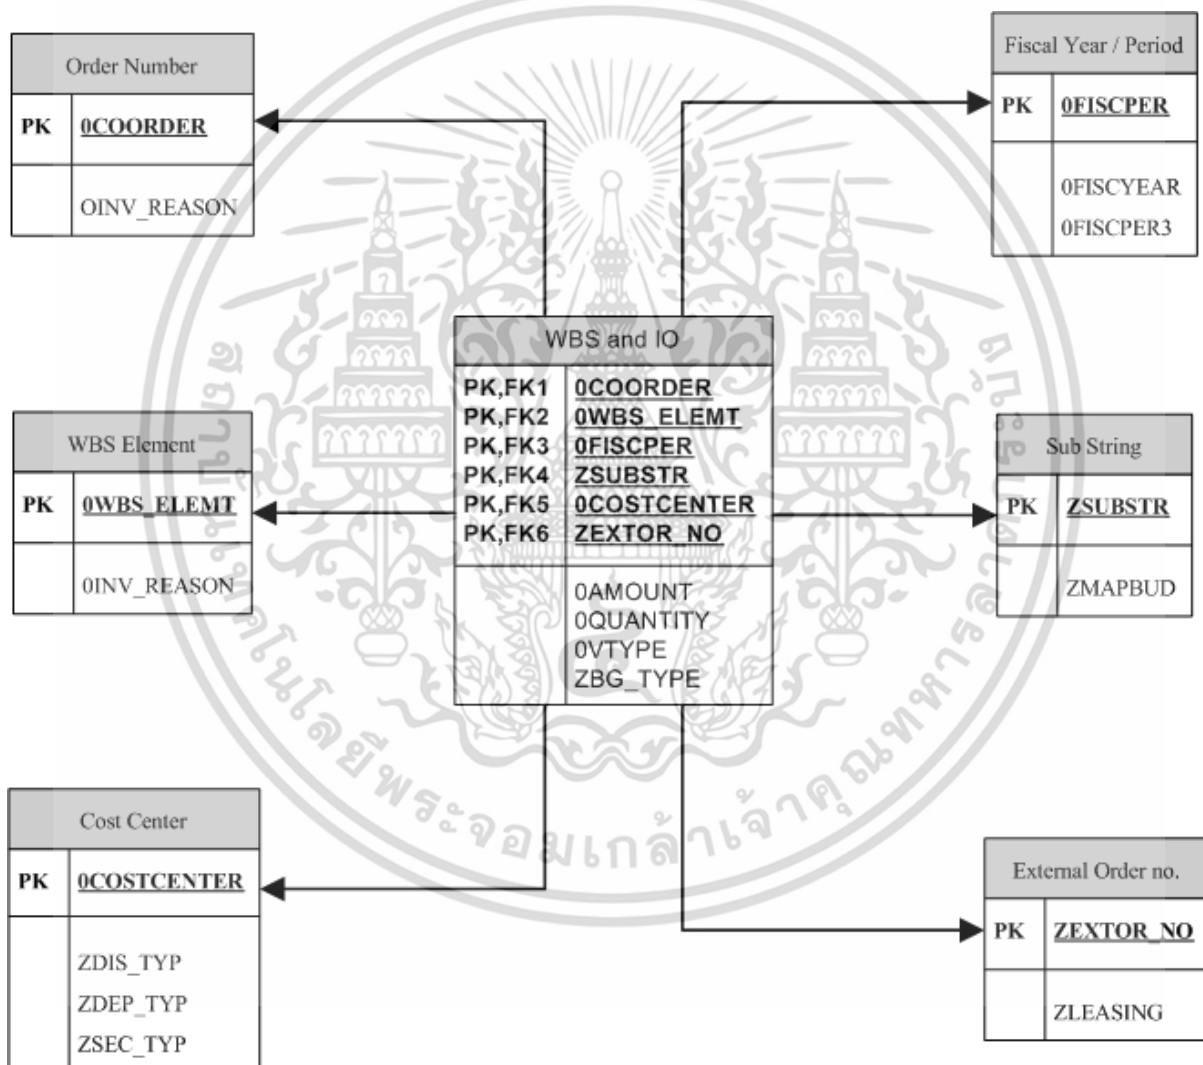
| Order Number | |
|---|---|
| PK | 0COORDER |
| | OINV_REASON |

| Fiscal Year / Period | |
|---|---|
| PK | 0FISCPER |
| | 0FISCYEAR 0FISCPER3 |

| WBS and IO | |
|---|---|
| PK,FK1 PK,FK2 PK,FK3 PK,FK4 PK,FK5 PK,FK6 | 0COORDER 0WBS_ELEMT 0FISCPER ZSUBSTR 0COSTCENTER ZEXTOR_NO |
| | 0AMOUNT 0QUANTITY 0VTYPE ZBG_TYPE |

| WBS Element | |
|---|---|
| PK | 0WBS_ELEMT |
| | 0INV_REASON |

| Sub String | |
|---|---|
| PK | ZSUBSTR |
| | ZMAPBUD |

| Cost Center | |
|---|---|
| PK | 0COSTCENTER |
| | ZDIS_TYP ZDEP_TYP ZSEC_TYP |

| External Order no. | |
|---|---|
| PK | ZEXTOR_NO |
| | ZLEASING |

สถาบันเทคโนโลยีพระจอมเกล้าเจ้าคุณทหาร